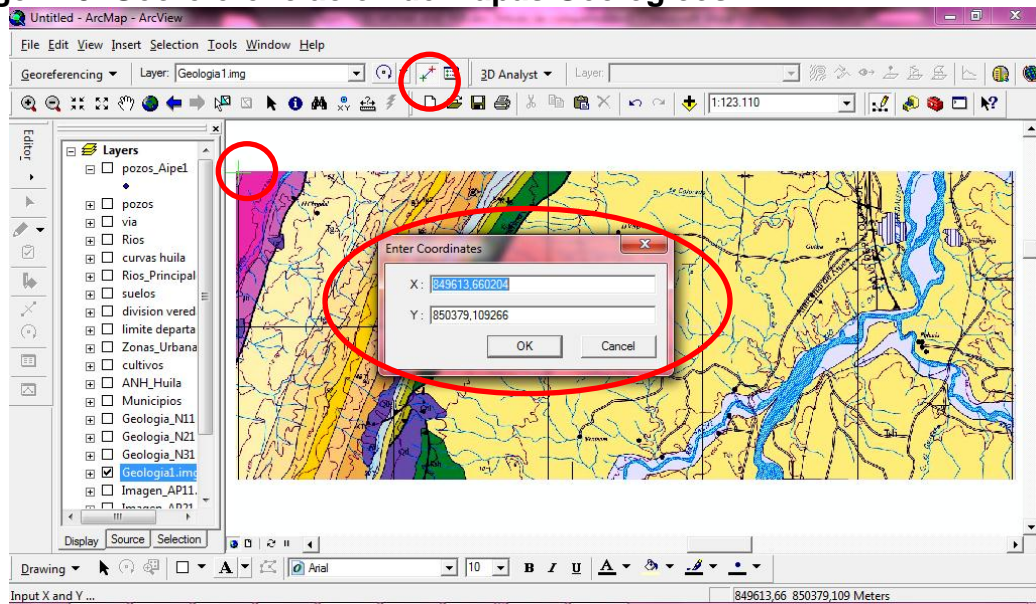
Untitled - ArcMap - ArcView

File Edit View Insert Selection Tools Window Help

Georeferencing ▼ Layer: Geologia1.img 3D Analyst ▼ Layer:

1:123.110

Editor

Layers
pozos_Aipe1
pozos
via
Rios
curvas huila
Rios_Principal
suelos
division vered
limite departa
Zonas_Urbana
cultivos
ANH_Huila
Municipios
Geologia_N11
Geologia_N21
Geologia_N31
Geologia1.img
Imagen_AP11
Imagen_AP21

Display Source Selection

Enter Coordinates
X: 849613,660204
Y: 850379,109266
OK Cancel

Drawing ▼ Arial 10 B I U

Input X and Y ...
849613,66 850379,109 Meters